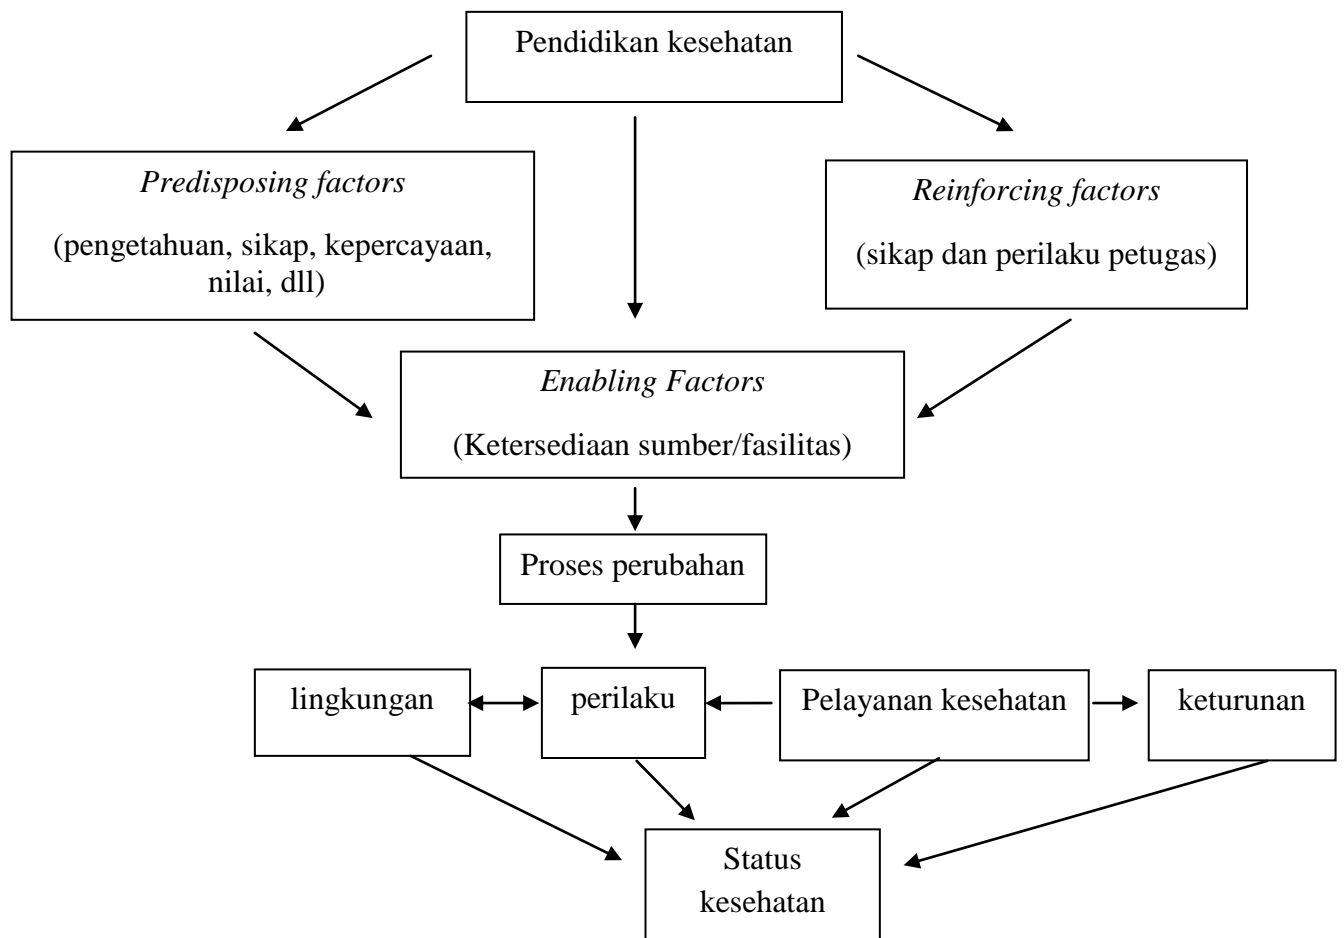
Pendidikan kesehatan

Predisposing factors

(pengetahuan, sikap, kepercayaan, nilai, dll)

Reinforcing factors

(sikap dan perilaku petugas)

Enabling Factors

(Ketersediaan sumber/fasilitas)

Proses perubahan

lingkungan

perilaku

Pelayanan kesehatan

keturunan

Status kesehatan